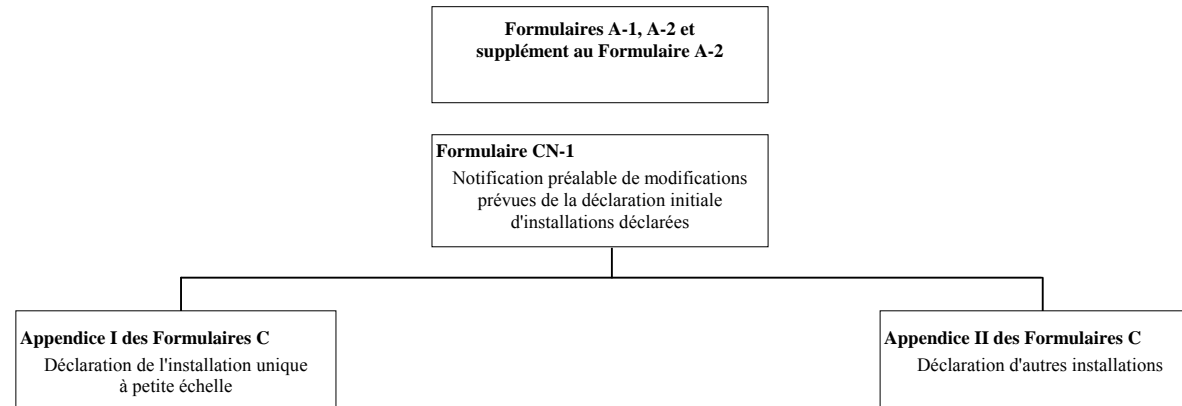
Formulaires A-1, A-2 et supplément au Formulaire A-2

Formulaire CN-1
Notification préalable de modifications prévues de la déclaration initiale d'installations déclarées

Appendice I des Formulaires C
Déclaration de l'installation unique à petite échelle

Appendice II des Formulaires C
Déclaration d'autres installations